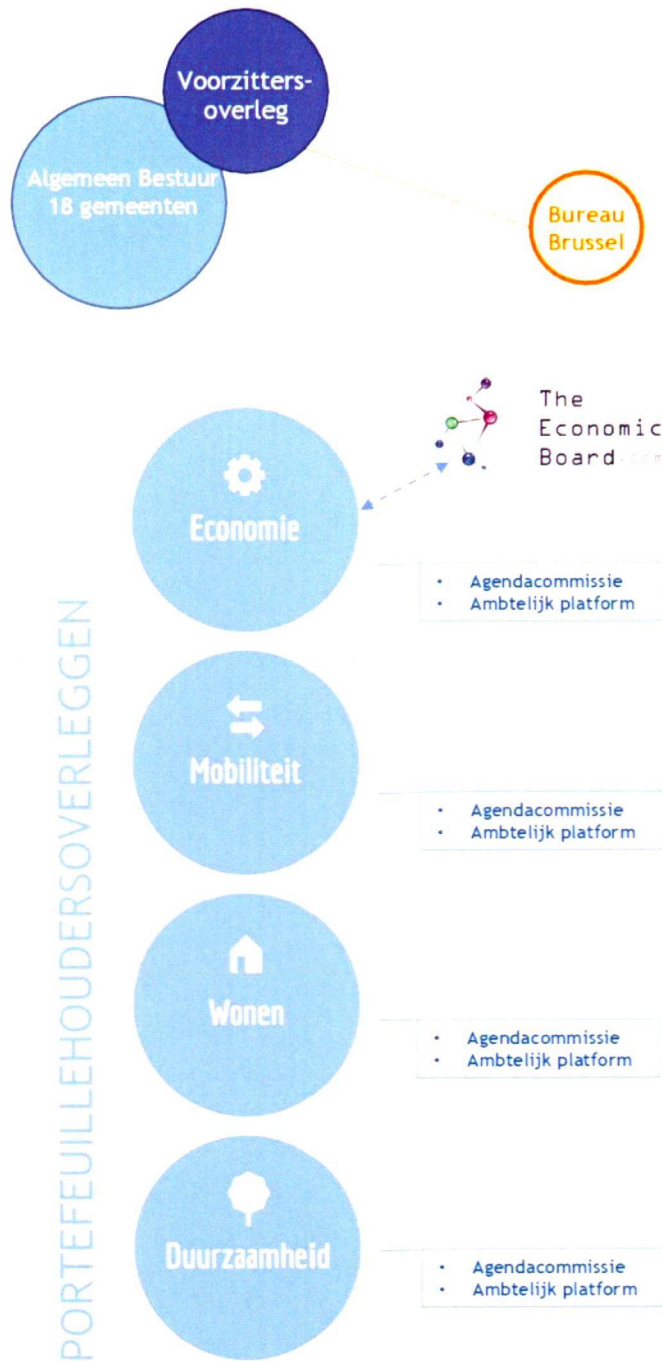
Voorzitters-overleg

Algemeen Bestuur 18 gemeenten

Bureau Brussel

The Economic Board

Economie

- Agendacommissie
- Ambtelijk platform

Mobiliteit

- Agendacommissie
- Ambtelijk platform

Wonen

- Agendacommissie
- Ambtelijk platform

Duurzaamheid

- Agendacommissie
- Ambtelijk platform

PORTEFEUILLEHOUDERSOVERLEGGEN